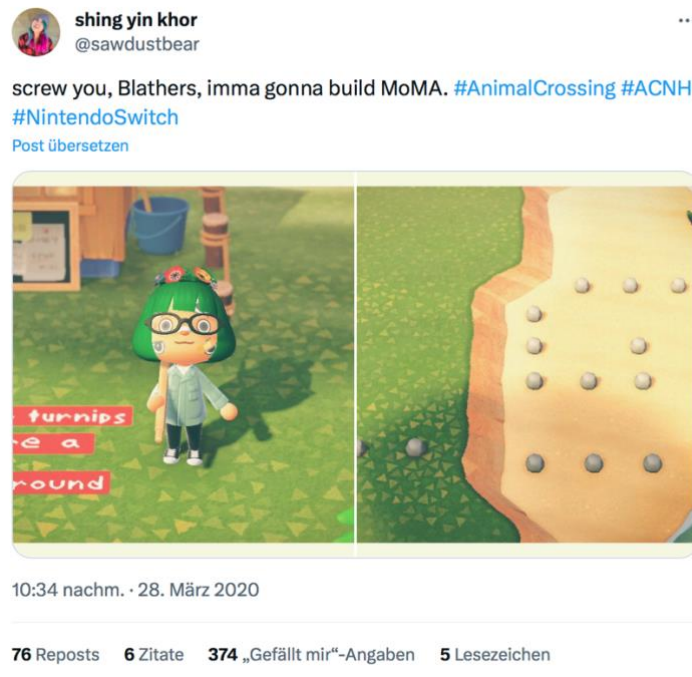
shing yin khor
@sawdustbear

screw you, Blathers, imma gonna build MoMA. #AnimalCrossing #ACNH #NintendoSwitch
Post übersetzen

turnips
e a
round

10:34 nachm. · 28. März 2020

76 Reposts 6 Zitate 374 „Gefällt mir"-Angaben 5 Lesezeichen